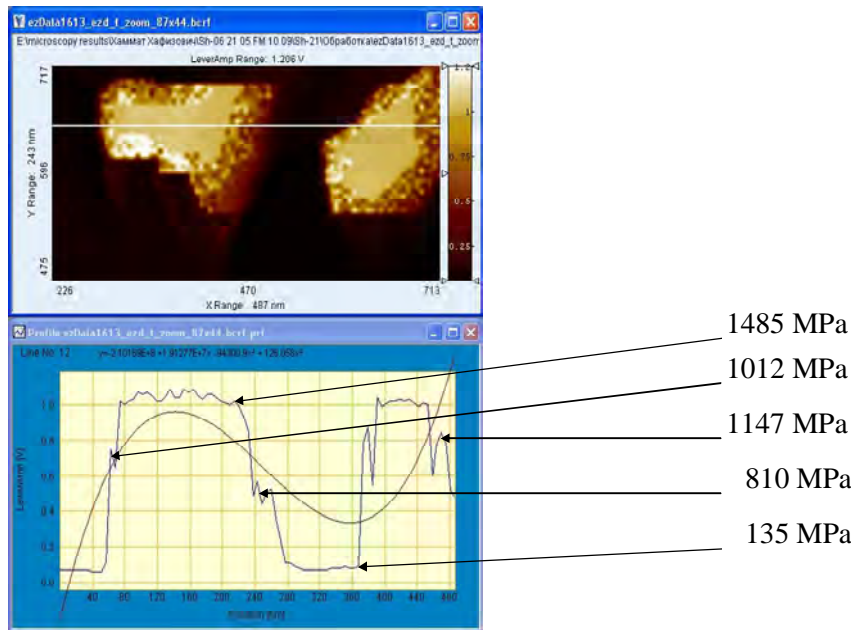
ezData1613_ezd_t_zoom_87x44.bcrf

E:\microscopy results\Хаммат Хафизович\Sh-06 21 05 FM 10.09\Sh-21\Обработка\ezData1613_ezd_t_zoom

LeverAmp Range: 1.206 V

717

596

475

Y Range: 243 nm

226

470

713

X Range: 487 nm

1.2

1

0.75

0.5

0.25

Profile ezData1613_ezd_t_zoom_87x44.bcrf.prf

Line No: 12

y=-2.10159E-8 + 1.91277E-7x -34300.9x² + 126.858x³

1.0

0.8

0.6

0.4

0.2

0.0

LeverAmp [V]

40

80

120

160

200

240

280

320

360

400

440

480

Position [nm]

1485 MPa

1012 MPa

1147 MPa

810 MPa

135 MPa